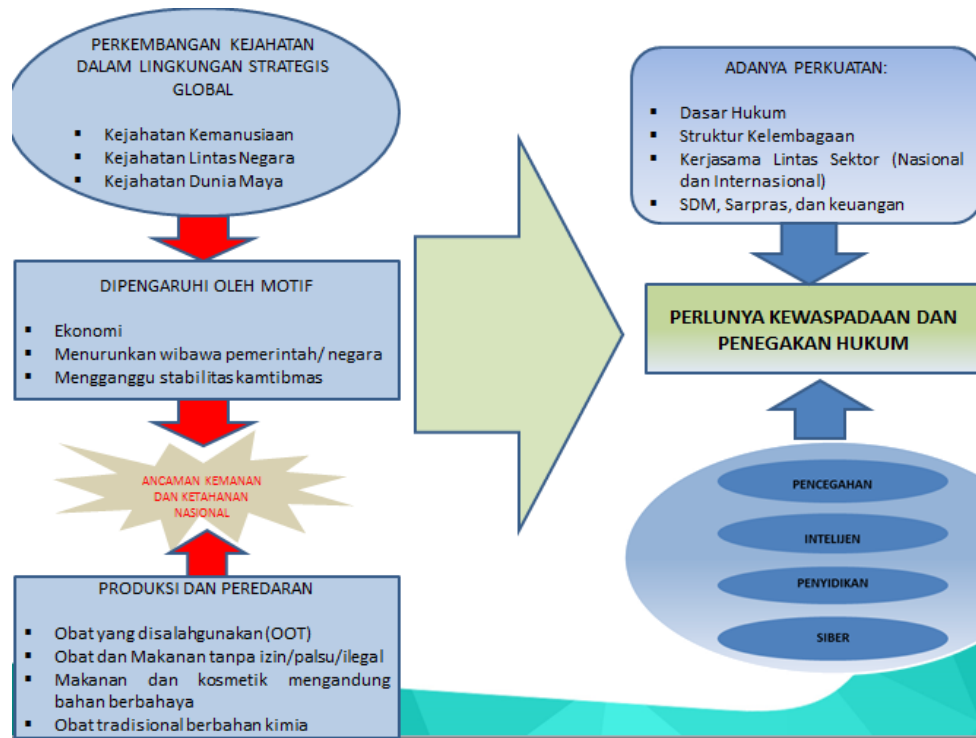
PERKEMBANGAN KEJAHATAN DALAM LINGKUNGAN STRATEGIS GLOBAL

- Kejahatan Kemanusiaan
- Kejahatan Lintas Negara
- Kejahatan Dunia Maya

DIPENGARUHI OLEH MOTIF

- Ekonomi
- Menurunkan wibawa pemerintah/ negara
- Mengganggu stabilitas kamtibmas

ANCAMAN KEMANAN DAN KETAHANAN NASIONAL

PRODUKSI DAN PEREDARAN

- Obat yang disalahgunakan (OOT)
- Obat dan Makanan tanpa izin/palsu/ilegal
- Makanan dan kosmetik mengandung bahan berbahaya
- Obat tradisional berbahan kimia

ADANYA PERKUATAN:

- Dasar Hukum
- Struktur Kelembagaan
- Kerjasama Lintas Sektor (Nasional dan Internasional)
- SDM, Sarpras, dan keuangan

PERLUNYA KEWASPADAAN DAN PENEGAKAN HUKUM

PENCEGAHAN

INTELIJEN

PENYIDIKAN

SIBER